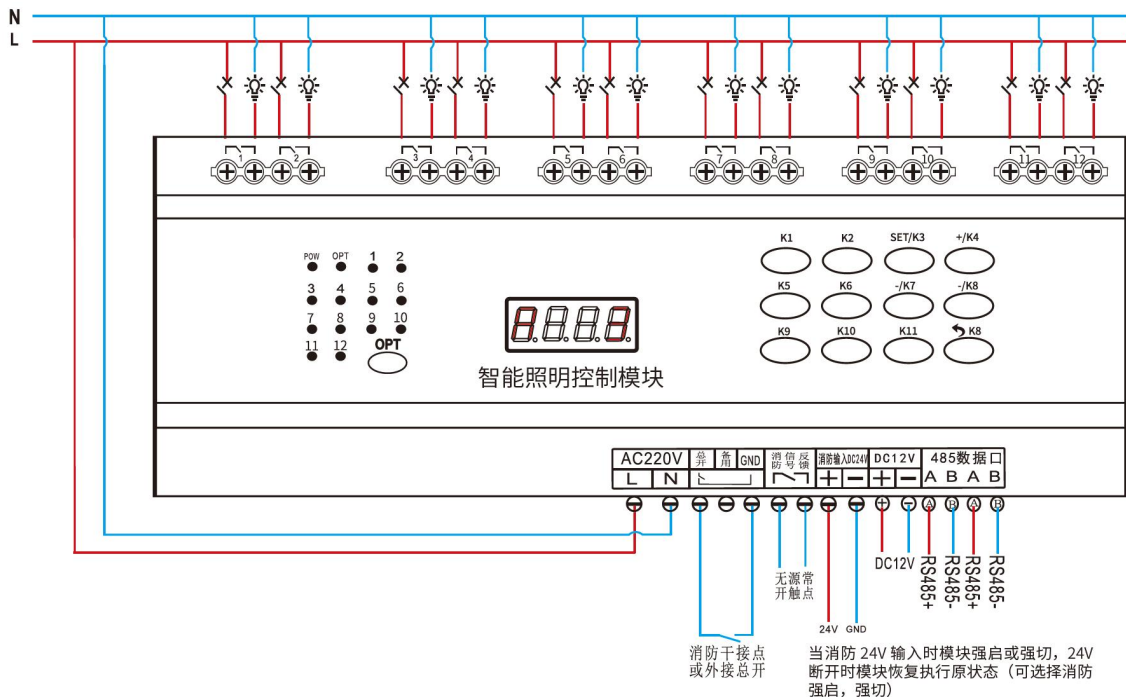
N
L

1 2 3 4 5 6 7 8 9 10 11 12

POW OPT 1 2
3 4 5 6
7 8 9 10
11 12
OPT

8.8.8.8.

智能照明控制模块

K1 K2 SET/K3 +/K4
K5 K6 -/K7 -/K8
K9 K10 K11 K8

| AC220V | | 总开 | 备用 | GND | 消防 | 信号 | 反馈 | 消防输入DC24V | | DC12V | | 485数据口 | | | |
|---|---|---|---|---|---|---|---|---|---|---|---|---|---|---|---|
| L | N | | | | | | | + | − | + | − | A | B | A | B |

无源常开触点

24V GND

DC12V

RS485+ RS485- RS485+ RS485-

消防干接点或外接总开

当消防 24V 输入时模块强启或强切，24V断开时模块恢复执行原状态（可选择消防强启，强切）